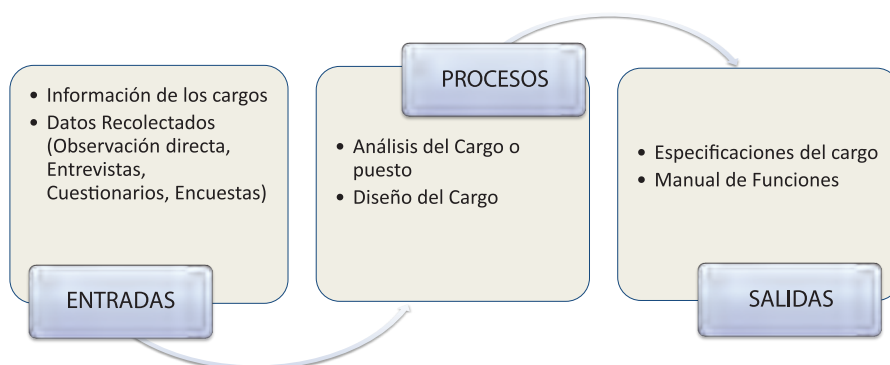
• Información de los cargos
• Datos Recolectados (Observación directa, Entrevistas, Cuestionarios, Encuestas)

ENTRADAS

PROCESOS

• Análisis del Cargo o puesto
• Diseño del Cargo

• Especificaciones del cargo
• Manual de Funciones

SALIDAS